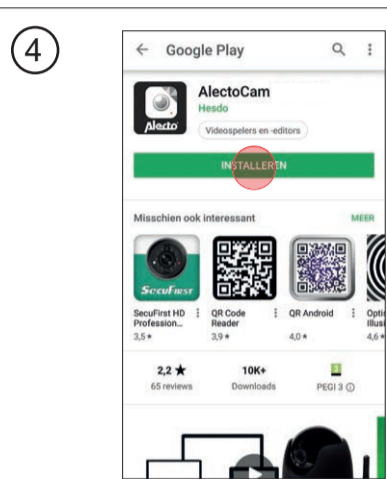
4

Google Play

AlectoCam
Hesdo
Videospelers en -editors

INSTALLEREN

Misschien ook interessant
MEER

SecuFirst

SecuFirst HD Profession...
3,5 ★

QR Code Reader
3,9 ★

QR Android
4,0 ★

Optic Illusi...
4,6 ★

2,2 ★
65 reviews

10K+
Downloads

PEGI 3 ⓘ